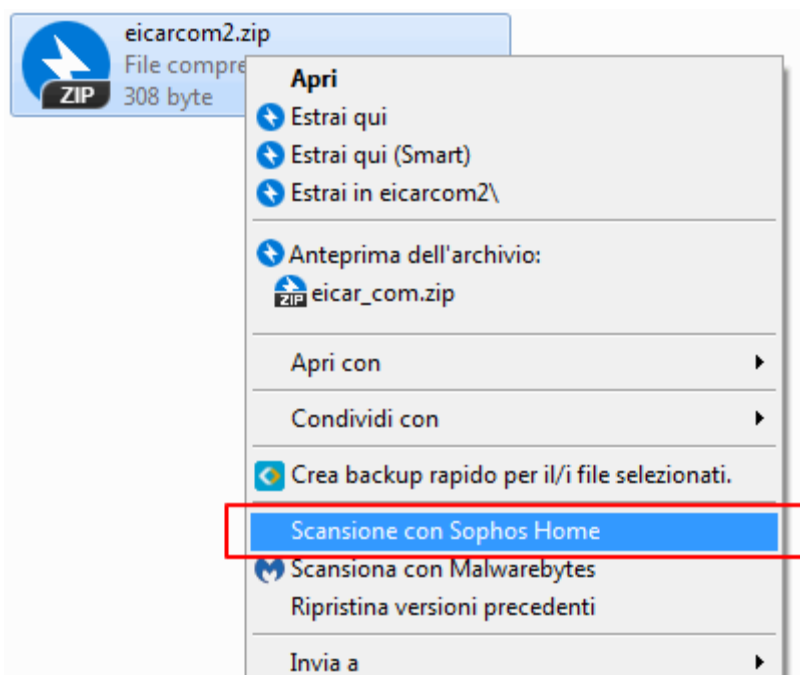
eicarcom2.zip
File compre
ZIP 308 byte

Apri
Estrai qui
Estrai qui (Smart)
Estrai in eicarcom2\

Anteprima dell'archivio:
eicar_com.zip

Apri con

Condividi con

Crea backup rapido per il/i file selezionati.

Scansione con Sophos Home
Scansiona con Malwarebytes
Ripristina versioni precedenti

Invia a